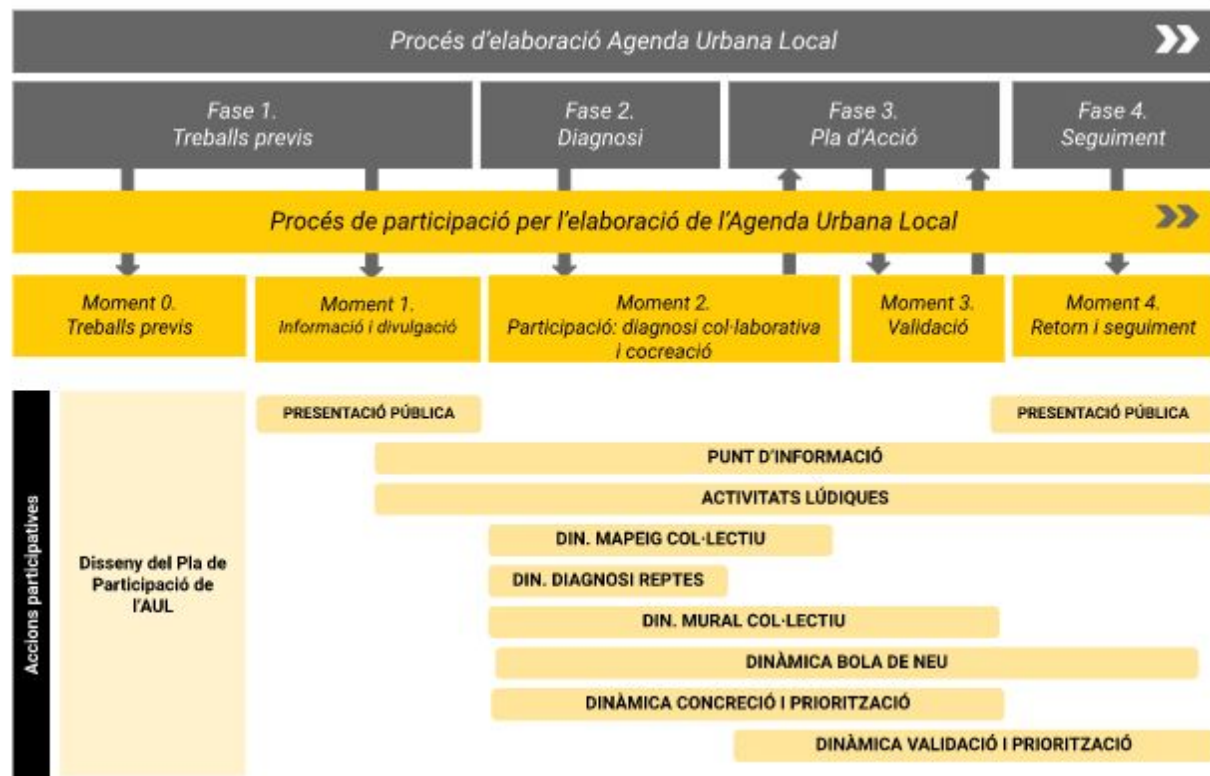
Procés d'elaboració Agenda Urbana Local

Fase 1. Treballs previs

Fase 2. Diagnosi

Fase 3. Pla d'Acció

Fase 4. Seguiment

Procés de participació per l'elaboració de l'Agenda Urbana Local

Moment 0. Treballs previs

Moment 1. Informació i divulgació

Moment 2. Participació: diagnosi col·laborativa i cocreació

Moment 3. Validació

Moment 4. Retorn i seguiment

Accions participatives

Disseny del Pla de Participació de l'AUL

PRESENTACIÓ PÚBLICA

PRESENTACIÓ PÚBLICA

PUNT D'INFORMACIÓ

ACTIVITATS LÚDIQUES

DIN. MAPEIG COL·LECTIU

DIN. DIAGNOSI REPTES

DIN. MURAL COL·LECTIU

DINÀMICA BOLA DE NEU

DINÀMICA CONCRECIÓ I PRIORITZACIÓ

DINÀMICA VALIDACIÓ I PRIORITZACIÓ